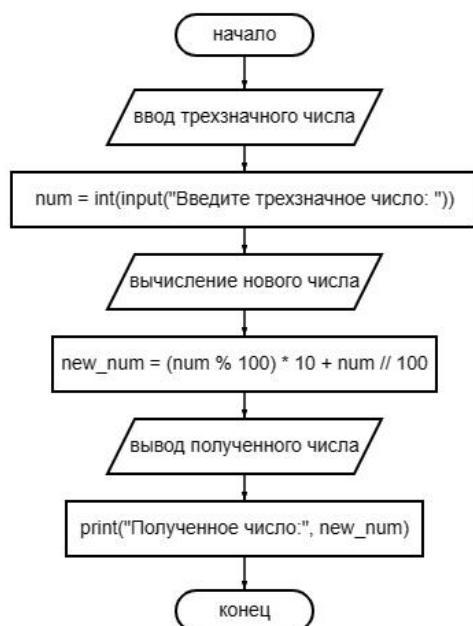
начало

ввод трехзначного числа

num = int(input("Введите трехзначное число: "))

вычисление нового числа

new_num = (num % 100) * 10 + num // 100

вывод полученного числа

print("Полученное число:", new_num)

конец